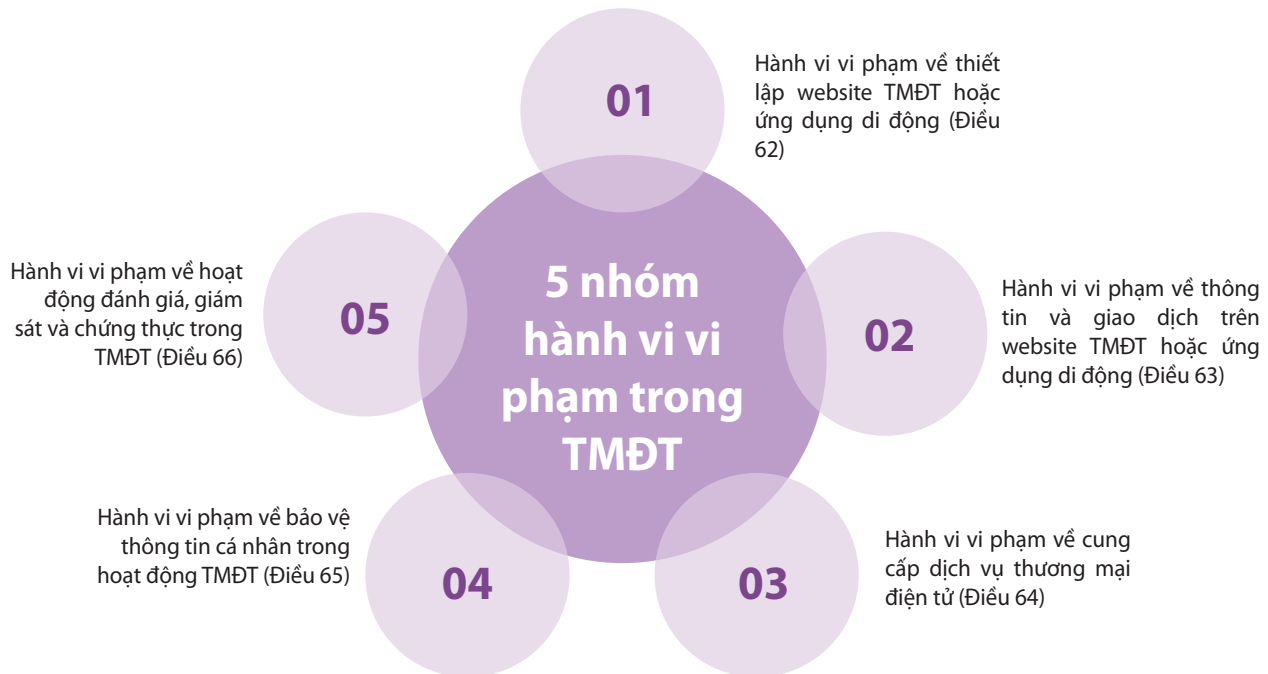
01

Hành vi vi phạm về thiết lập website TMĐT hoặc ứng dụng di động (Điều 62)

05

Hành vi vi phạm về hoạt động đánh giá, giám sát và chứng thực trong TMĐT (Điều 66)

5 nhóm hành vi vi phạm trong TMĐT

02

Hành vi vi phạm về thông tin và giao dịch trên website TMĐT hoặc ứng dụng di động (Điều 63)

Hành vi vi phạm về bảo vệ thông tin cá nhân trong hoạt động TMĐT (Điều 65)

04

03

Hành vi vi phạm về cung cấp dịch vụ thương mại điện tử (Điều 64)